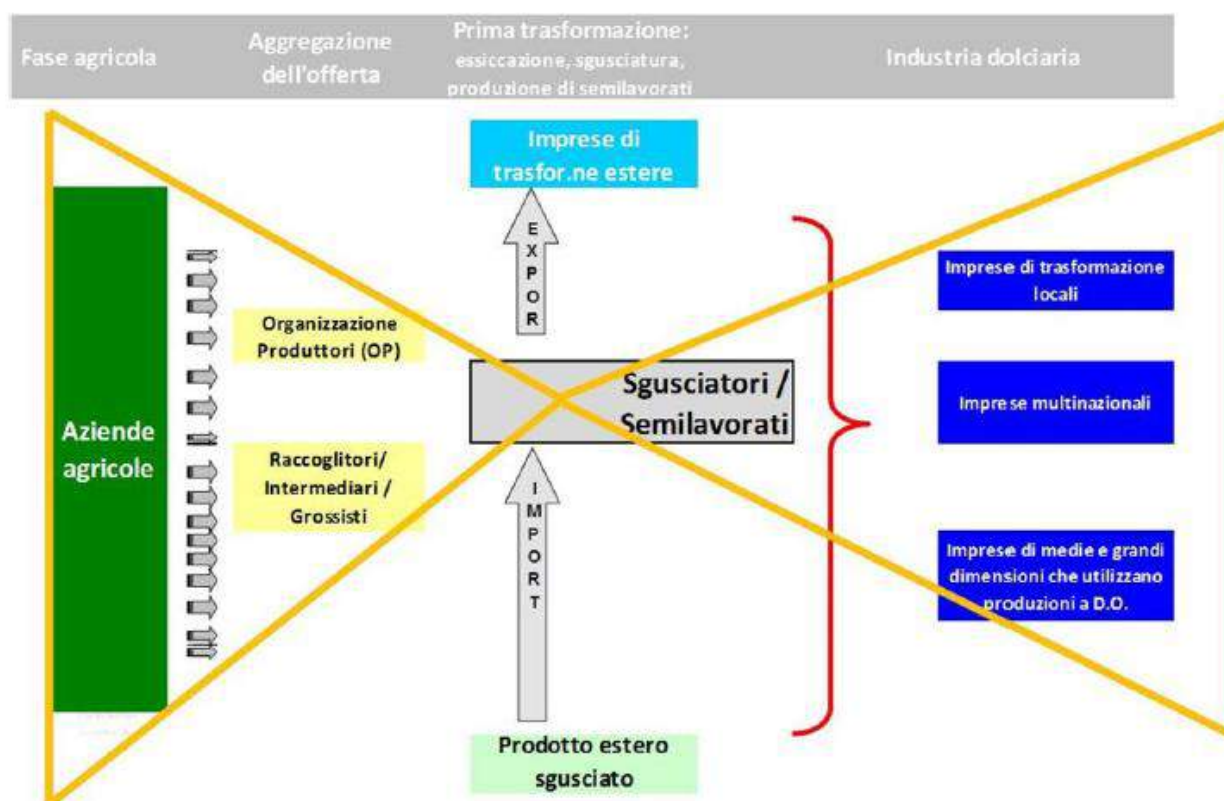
Fase agricola

Aggregazione dell'offerta

Prima trasformazione: essiccazione, sgusciatura, produzione di semilavorati

Industria dolciaria

Imprese di trasfor.ne estere

EXPOR

Organizzazione Produttori (OP)

Sgusciatori / Semilavorati

Imprese di trasformazione locali

Imprese multinazionali

Aziende agricole

Raccoglitori/ Intermediari / Grossisti

IMPORT

Imprese di medie e grandi dimensioni che utilizzano produzioni a D.O.

Prodotto estero sgusciato